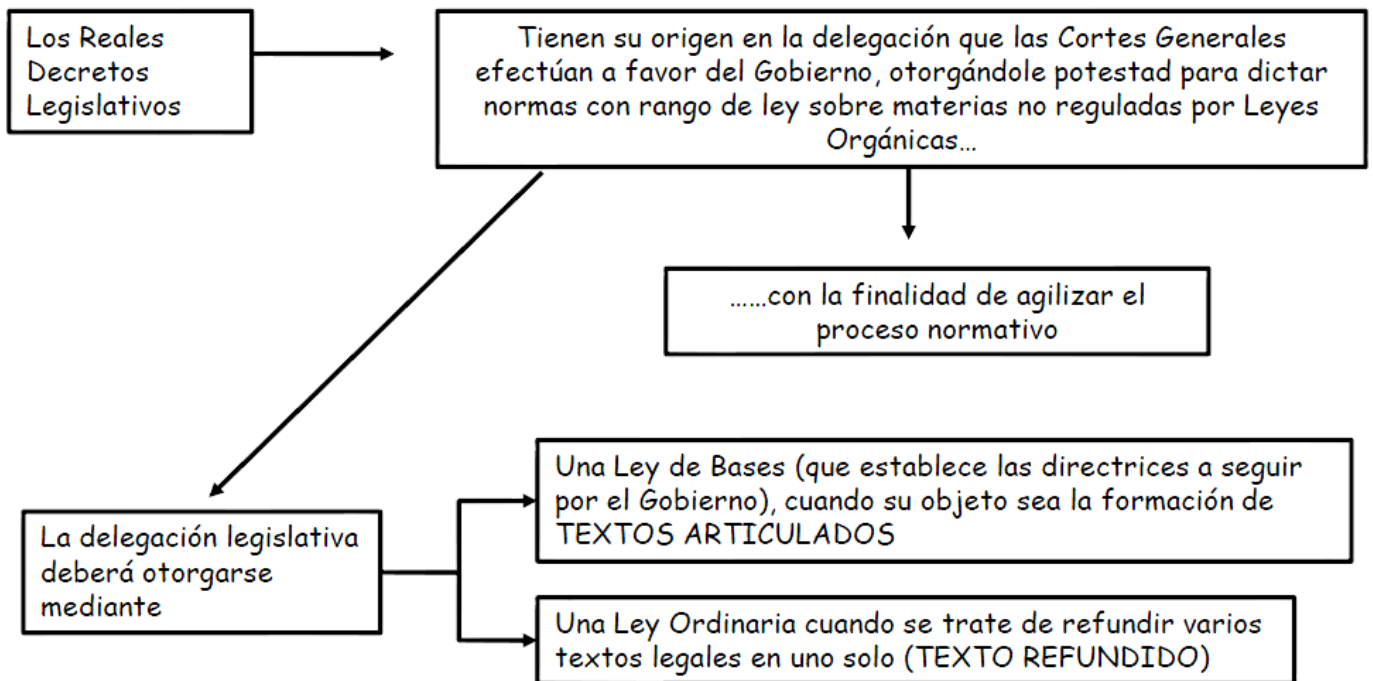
Los Reales Decretos Legislativos

Tienen su origen en la delegación que las Cortes Generales efectúan a favor del Gobierno, otorgándole potestad para dictar normas con rango de ley sobre materias no reguladas por Leyes Orgánicas…

……con la finalidad de agilizar el proceso normativo

La delegación legislativa deberá otorgarse mediante

Una Ley de Bases (que establece las directrices a seguir por el Gobierno), cuando su objeto sea la formación de TEXTOS ARTICULADOS

Una Ley Ordinaria cuando se trate de refundir varios textos legales en uno solo (TEXTO REFUNDIDO)